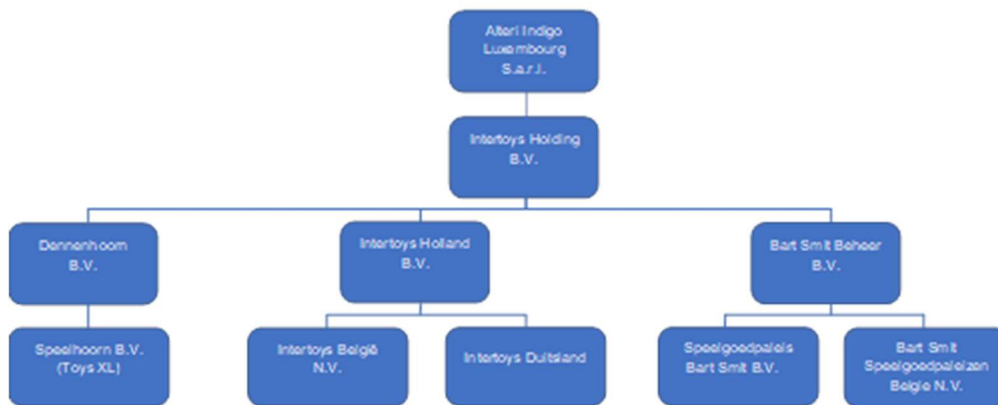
Alteri Indigo Luxembourg S.a.r.l.

Intertoys Holding B.V.

Dennenhoorn B.V.

Intertoys Holland B.V.

Bart Smit Beheer B.V.

Speelhoorn B.V. (Toys XL)

Intertoys België N.V.

Intertoys Duitsland

Speelgoedpaleis Bart Smit B.V.

Bart Smit Speelgoedpaleizen Belgie N.V.